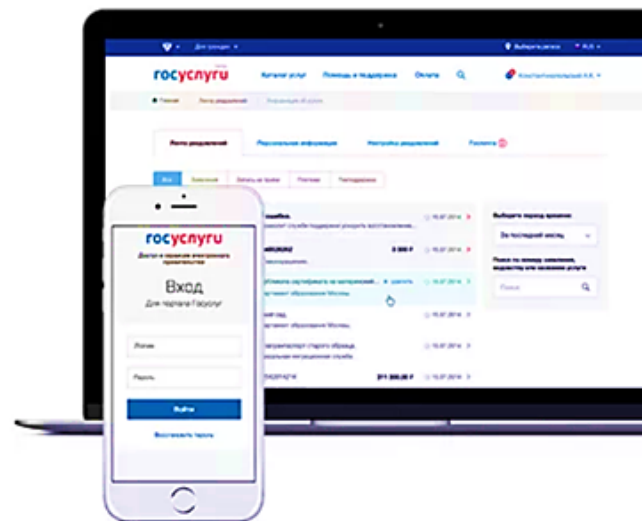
Для граждан

Выбрать регион

RUS

госуслуги

Каталог услуг

Помощь и поддержка

Оплата

Константинопольский А.К.

Главная

Лента уведомлений

Лента уведомлений

Персональная информация

Настройки уведомлений

Расчеты

Все

Черновики

Записи на прием

Платежи

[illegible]

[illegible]

15.07.2014

0

15.07.2014

15.07.2014

15.07.2014

15.07.2014

15.07.2014

15.07.2014

211 200,00 ₽

Выберите период времени

За последний месяц

Поиск

госуслуги

Доступ к сервисам электронного правительства

Вход

Для портала Госуслуг

Логин

Пароль

Войти

Восстановить пароль